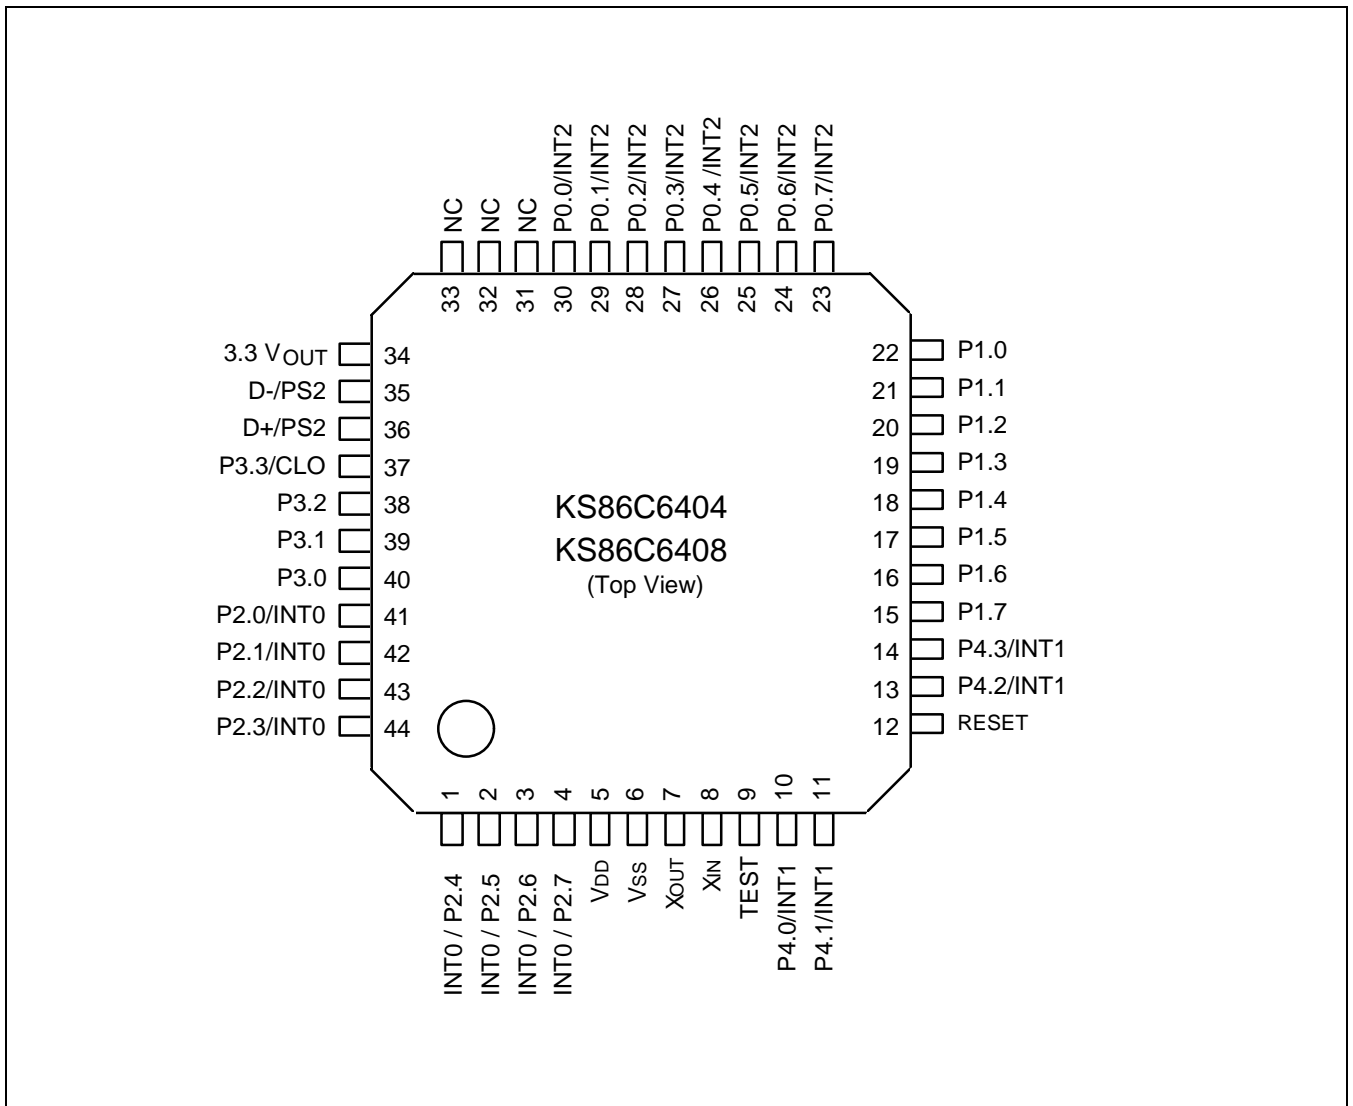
NC NC NC P0.0/INT2 P0.1/INT2 P0.2/INT2 P0.3/INT2 P0.4 /INT2 P0.5/INT2 P0.6/INT2 P0.7/INT2

33 32 31 30 29 28 27 26 25 24 23

3.3 $V_{OUT}$ 34
D-/PS2 35
D+/PS2 36
P3.3/CLO 37
P3.2 38
P3.1 39
P3.0 40
P2.0/INT0 41
P2.1/INT0 42
P2.2/INT0 43
P2.3/INT0 44

22 P1.0
21 P1.1
20 P1.2
19 P1.3
18 P1.4
17 P1.5
16 P1.6
15 P1.7
14 P4.3/INT1
13 P4.2/INT1
12 RESET

KS86C6404
KS86C6408
(Top View)

1 2 3 4 5 6 7 8 9 10 11

INT0 / P2.4 INT0 / P2.5 INT0 / P2.6 INT0 / P2.7 $V_{DD}$ $V_{SS}$ $X_{OUT}$ $X_{IN}$ TEST P4.0/INT1 P4.1/INT1